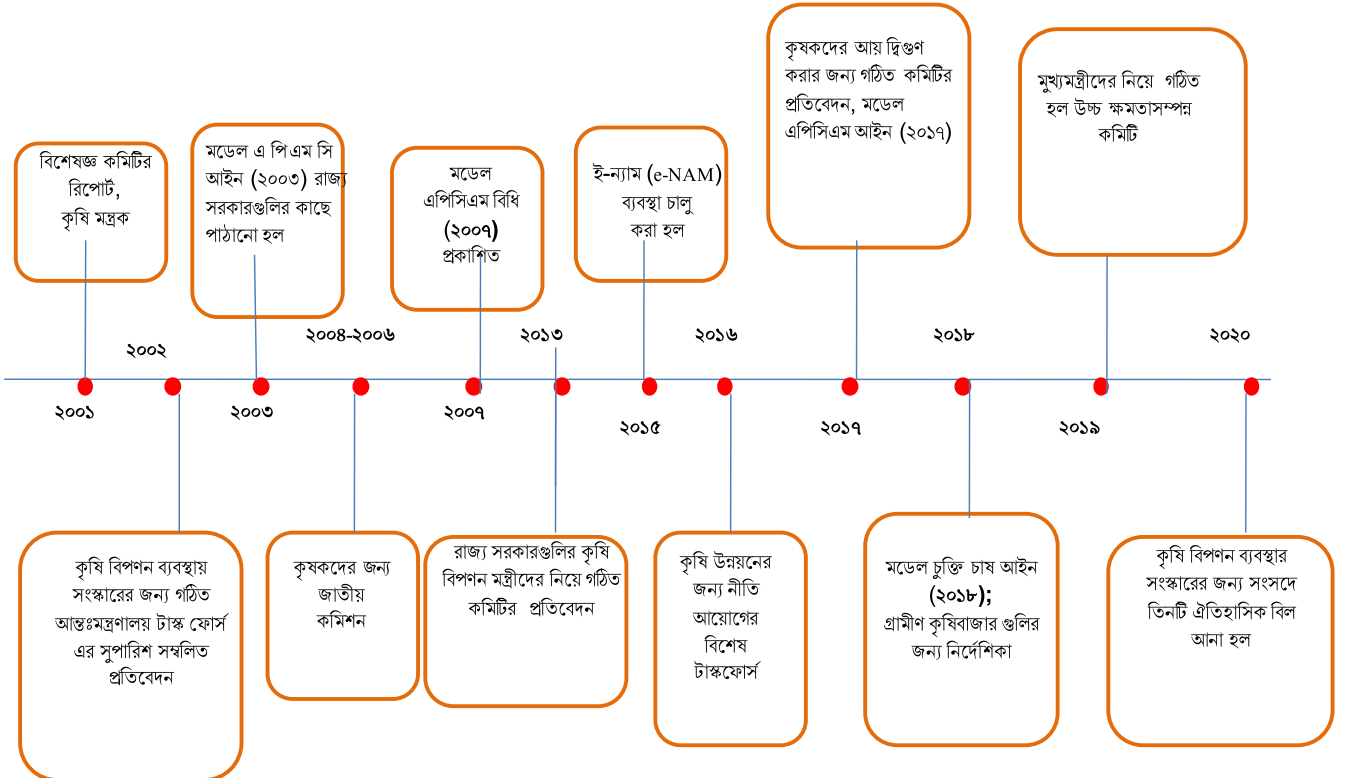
বিশেষজ্ঞ কমিটির রিপোর্ট, কৃষি মন্ত্রক

মডেল এ পি এম সি আইন (২০০৩) রাজ্য সরকারগুলির কাছে পাঠানো হল

মডেল এপিসিএম বিধি (২০০৭) প্রকাশিত

ই-ন্যাম (e-NAM) ব্যবস্থা চালু করা হল

কৃষকদের আয় দ্বিগুণ করার জন্য গঠিত কমিটির প্রতিবেদন, মডেল এপিসিএম আইন (২০১৭)

মুখ্যমন্ত্রীদের নিয়ে গঠিত হল উচ্চ ক্ষমতাসম্পন্ন কমিটি

২০০২

২০০৪-২০০৬

২০১৩

২০১৬

২০১৮

২০২০

২০০১

২০০৩

২০০৭

২০১৫

২০১৭

২০১৯

কৃষি বিপণন ব্যবস্থায় সংস্কারের জন্য গঠিত আন্তঃমন্ত্রণালয় টাস্ক ফোর্স এর সুপারিশ সম্বলিত প্রতিবেদন

কৃষকদের জন্য জাতীয় কমিশন

রাজ্য সরকারগুলির কৃষি বিপণন মন্ত্রীদের নিয়ে গঠিত কমিটির প্রতিবেদন

কৃষি উন্নয়নের জন্য নীতি আয়োগের বিশেষ টাস্কফোর্স

মডেল চুক্তি চাষ আইন (২০১৮); গ্রামীণ কৃষিবাজার গুলির জন্য নির্দেশিকা

কৃষি বিপণন ব্যবস্থার সংস্কারের জন্য সংসদে তিনটি ঐতিহাসিক বিল আনা হল